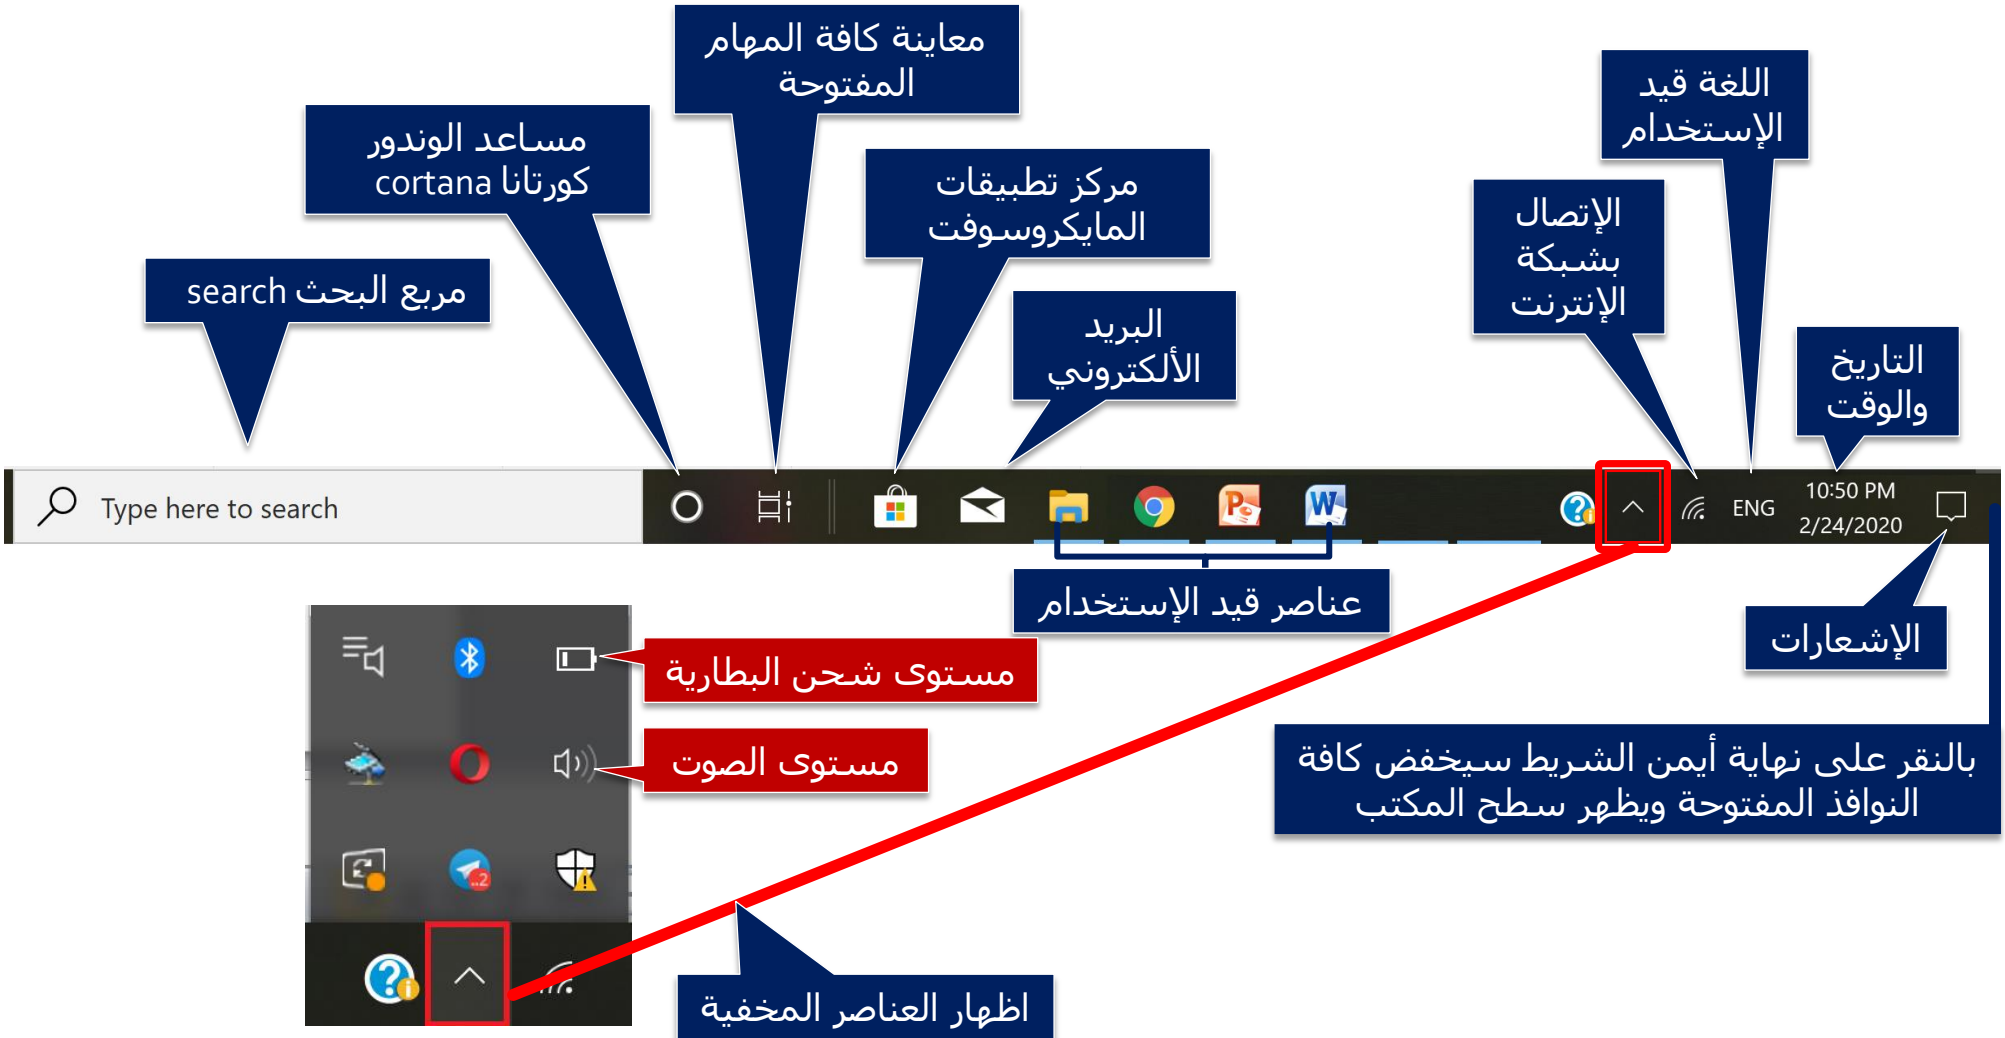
معاينة كافة المهام المفتوحة

مساعد الوندور cortana كورتانا

مركز تطبيقات المايكروسوفت

اللغة قيد الإستخدام

الإتصال بشبكة الإنترنت

مربع البحث search

البريد الألكتروني

التاريخ والوقت

Type here to search

ENG

10:50 PM
2/24/2020

عناصر قيد الإستخدام

الإشعارات

مستوى شحن البطارية

مستوى الصوت

بالنقر على نهاية أيمن الشريط سيخفض كافة النوافذ المفتوحة ويظهر سطح المكتب

اظهار العناصر المخفية